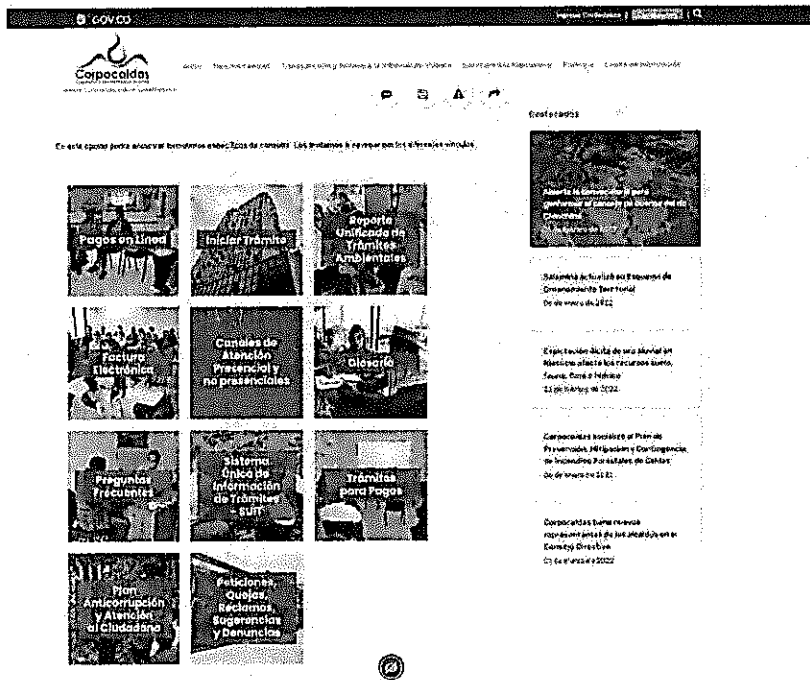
GOV.CO

Corpocaldas

Destacados

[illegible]

Pagos en Línea

Iniciar Trámite

Reporte Unificado de Trámites Ambientales

Factura Electrónica

Canales de Atención Presencial y no presenciales

Glosario

Preguntas Frecuentes

Sistema Único de Información de Trámites - SUIT

Trámites para Pagos

Plan Anticorrupción y Atención al Ciudadano

Peticiones, Quejas, Reclamos, Sugerencias y Denuncias

Salamina actualiza su Esquema de Ordenamiento Territorial
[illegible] 2022

Exportación ilícita de una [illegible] recursos suelo, fauna, flora e hídrico
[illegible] 2022

Corpocaldas socializó el Plan de Prevención, Mitigación y Contingencia de Incendios Forestales de Caldas
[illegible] 2022

Corpocaldas tiene nuevos representantes de los alcaldes en el Consejo Directivo
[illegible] 2022